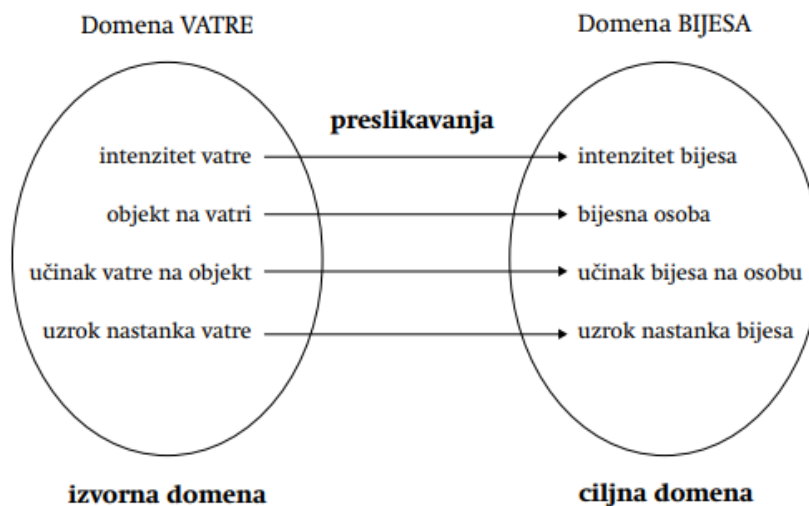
Domena VATRE

Domena BIJESA

preslikavanja

intenzitet vatre

intenzitet bijesa

objekt na vatri

bijesna osoba

učinak vatre na objekt

učinak bijesa na osobu

uzrok nastanka vatre

uzrok nastanka bijesa

izvorna domena

ciljna domena